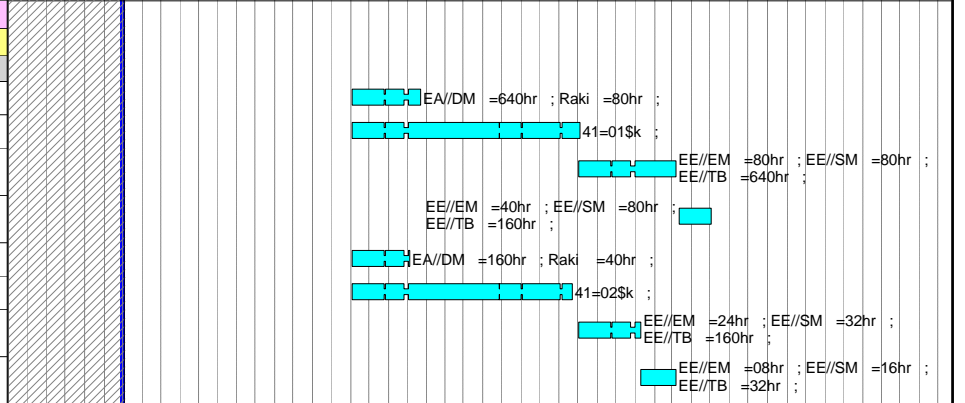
EA//DM =640hr ; Raki =80hr ;

41=01$k ;

EE//EM =80hr ; EE//SM =80hr ; EE//TB =640hr ;

EE//EM =40hr ; EE//SM =80hr ; EE//TB =160hr ;

EA//DM =160hr ; Raki =40hr ;

41=02$k ;

EE//EM =24hr ; EE//SM =32hr ; EE//TB =160hr ;

EE//EM =08hr ; EE//SM =16hr ; EE//TB =32hr ;